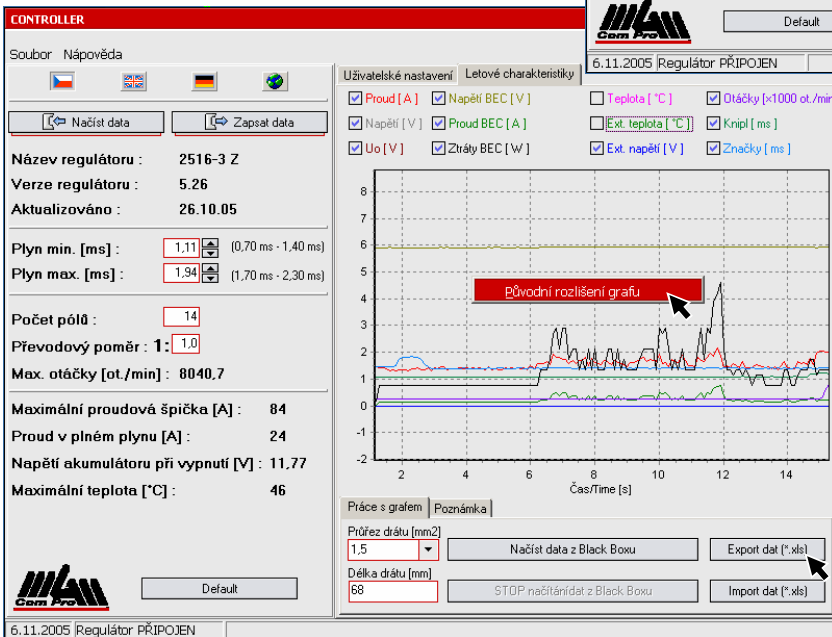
CONTROLLER

Soubor Nápověda

Načíst data
Zapsat data

Název regulátoru : 2516-3 Z
Verze regulátoru : 5.26
Aktualizováno : 26.10.05

Plyn min. [ms] : 1,11 (0,70 ms - 1,40 ms)
Plyn max. [ms] : 1,94 (1,70 ms - 2,30 ms)

Počet pólů : 14
Převodový poměr : 1: 1,0
Max. otáčky [ot./min] : 8040,7

Maximální proudová špička [A] : 84
Proud v plném plynu [A] : 24
Napětí akumulátoru při vypnutí [V] : 11,77
Maximální teplota [°C] : 46

Default

6.11.2005 Regulátor PŘIPOJEN

Com Pro

Default

6.11.2005 Regulátor PŘIPOJEN

Uživatelské nastavení | Letové charakteristiky

Proud [ A ]
Napětí BEC [ V ]
Teplota [ °C ]
Otáčky [x1000 ot./min
Napětí [ V ]
Proud BEC [ A ]
Ext. teplota [ °C ]
Knipl [ ms ]
Uo [ V ]
Ztráty BEC [ W ]
Ext. napětí [ V ]
Značky [ ms ]

8
7
6
5
4
3
2
1
0
-1
-2

Původní rozlišení grafu

2 4 6 8 10 12 14
Čas/Time [s]

Práce s grafem | Poznámka

Průřez drátu [mm2]
1,5
Načíst data z Black Boxu
Export dat (*.xls)
Délka drátu [mm]
68
STOP načítání dat z Black Boxu
Import dat (*.xls)